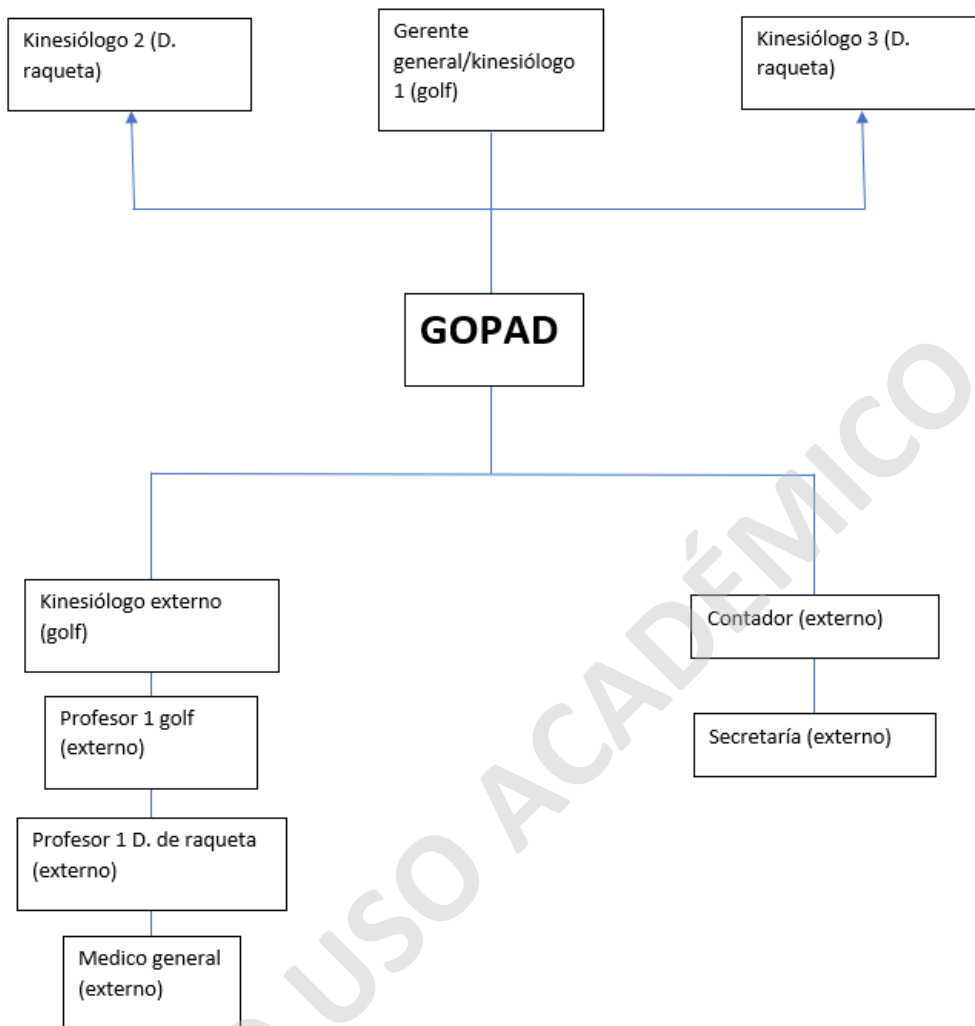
Kinesiólogo 2 (D. raqueta)

Gerente general/kinesiólogo 1 (golf)

Kinesiólogo 3 (D. raqueta)

GOPAD

Kinesiólogo externo (golf)

Profesor 1 golf (externo)

Profesor 1 D. de raqueta (externo)

Medico general (externo)

Contador (externo)

Secretaría (externo)

USO ACADÉMICO